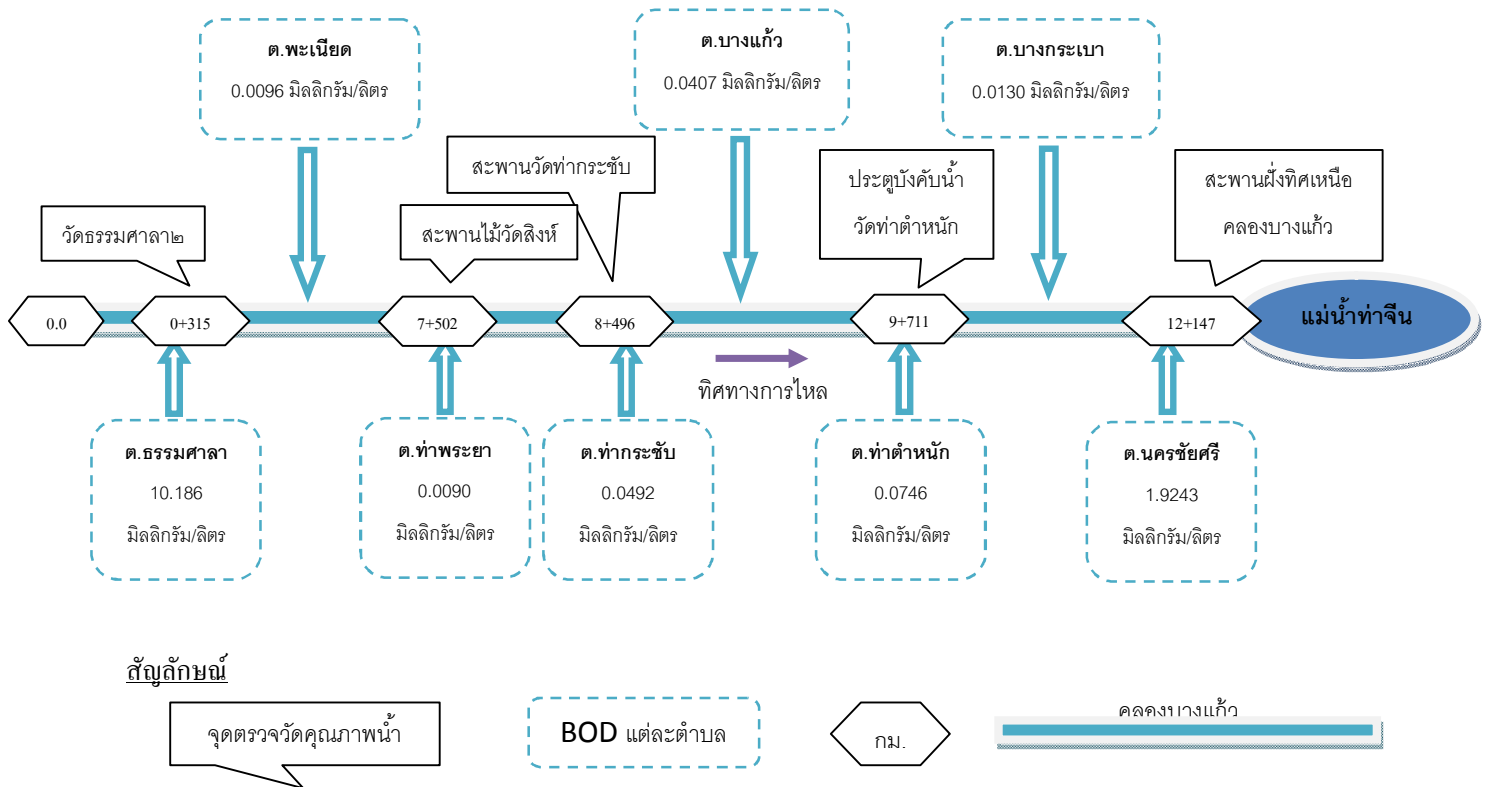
ต.พะเนียด
0.0096 มิลลิกรัม/ลิตร

ต.บางแก้ว
0.0407 มิลลิกรัม/ลิตร

ต.บางกระเบา
0.0130 มิลลิกรัม/ลิตร

สะพานวัดท่ากระชับ

ประตูบังคับน้ำ
วัดท่าตำหนัก

สะพานฝั่งทิศเหนือ
คลองบางแก้ว

วัดธรรมศาลา๒

สะพานไม้วัดสิงห์

0.0

0+315

7+502

8+496

9+711

12+147

แม่น้ำท่าจีน

ทิศทางการไหล

ต.ธรรมศาลา
10.186
มิลลิกรัม/ลิตร

ต.ท่าพระยา
0.0090
มิลลิกรัม/ลิตร

ต.ท่ากระชับ
0.0492
มิลลิกรัม/ลิตร

ต.ท่าตำหนัก
0.0746
มิลลิกรัม/ลิตร

ต.นครชัยศรี
1.9243
มิลลิกรัม/ลิตร

สัญลักษณ์

จุดตรวจวัดคุณภาพน้ำ

BOD แต่ละตำบล

กม.

คลองบางแก้ว